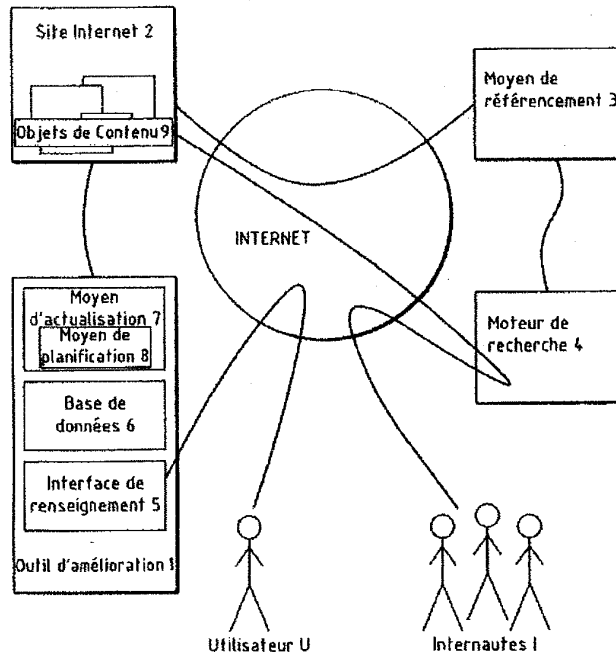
Site Internet 2

Objets de Contenu 9

Moyen de référencement 3

INTERNET

Moteur de recherche 4

Moyen d'actualisation 7

Moyen de planification 8

Base de données 6

Interface de renseignement 5

Outil d'amélioration 1

Utilisateur U

Internautes I